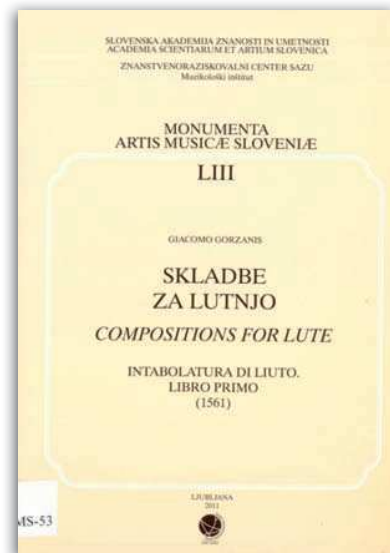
SLOVENSKA AKADEMIJA ZNANOSTI IN UMETNOSTI
ACADEMIA SCIENTIARUM ET ARTIUM SLOVENICA

ZNANSTVENORAZISKOVALNI CENTER SAZU
Muzikološki inštitut

MONUMENTA
ARTIS MUSICÆ SLOVENIÆ

LIII

GIACOMO GORZANIS

SKLADBE
ZA LUTNJO

COMPOSITIONS FOR LUTE

INTABOLATURA DI LIUTO.
LIBRO PRIMO
(1561)

MS-53

LJUBLJANA
2011